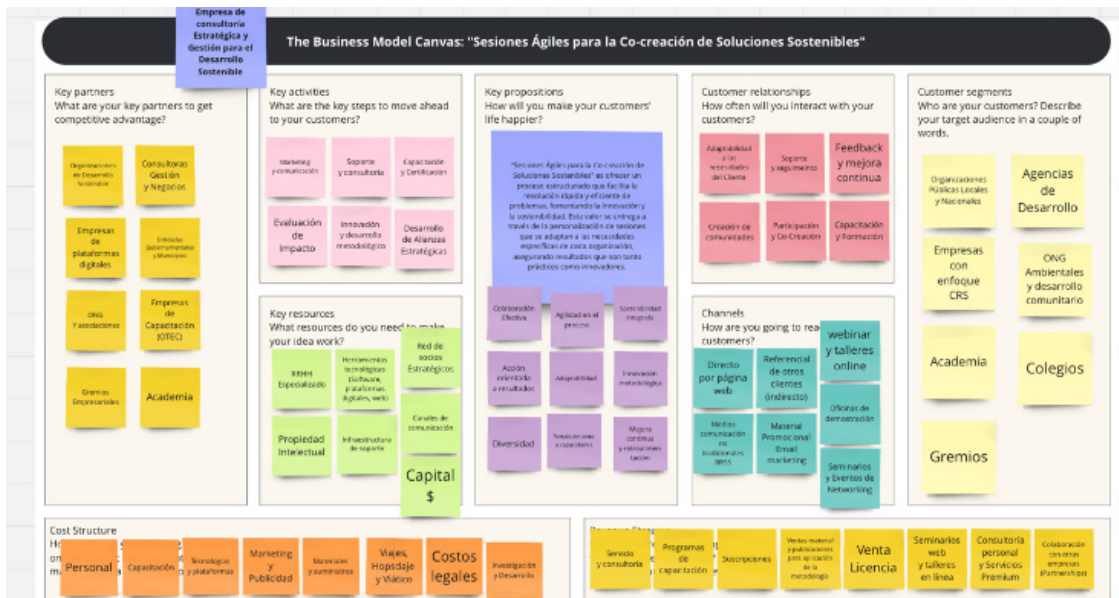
Empresa de consultoría Estratégica y Gestión para el Desarrollo Sostenible

The Business Model Canvas: "Sesiones Ágiles para la Co-creación de Soluciones Sostenibles"

Key partners
What are your key partners to get competitive advantage?

Organizaciones de Desarrollo Sostenible

Consultoras Gestión y Negocios

Empresas de plataformas digitales

Entidades Gubernamentales y Municipios

ONG Y asociaciones

Empresas de Capacitación (OTEC)

Gremios Empresariales

Academia

Key activities
What are the key steps to move ahead to your customers?

Marketing y comunicación

Soporte y consultoría

Capacitación y Certificación

Evaluación de Impacto

Innovación y desarrollo metodológico

Desarrollo de Alianzas Estratégicas

Key propositions
How will you make your customers' life happier?

"Sesiones Ágiles para la Co-creación de Soluciones Sostenibles" se ofrecen un proceso estructurado que facilita la resolución rápida y eficiente de problemas, fomentando la innovación y la sostenibilidad. Este valor se entrega a través de la personalización de sesiones que se adaptan a las necesidades específicas de cada organización, asegurando resultados que son tanto prácticos como innovadores.

Colaboración Efectiva

Agilidad en el proceso

Sostenibilidad integrada

Acción orientada a resultados

Adaptabilidad

Innovación metodológica

Diversidad

Transferencia de capacidades

Mejora continua y retroalimentación

Customer relationships
How often will you interact with your customers?

Adaptabilidad a las necesidades del Cliente

Soporte y seguimiento

Feedback y mejora continua

Creación de comunidades

Participación y Co-Creación

Capacitación y Formación

Key resources
What resources do you need to make your idea work?

RRHH Especializado

Herramientas tecnológicas (Software, plataformas digitales, web)

Red de socios Estratégicos

Canales de comunicación

Propiedad Intelectual

Infraestructura de soporte

Capital $

Channels
How are you going to rea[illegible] customers?

Directo por página web

Referencial de otros clientes (indirecto)

webinar y talleres online

Oficinas de demostración

Medios comunicación no tradicionales (RRSS)

Material Promocional Email marketing

Seminarios y Eventos de Networking

Customer segments
Who are your customers? Describe your target audience in a couple of words.

Organizaciones Públicas Locales y Nacionales

Agencias de Desarrollo

Empresas con enfoque CRS

ONG Ambientales y desarrollo comunitario

Academia

Colegios

Gremios

Cost Structure
Ho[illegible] m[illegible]

Personal

Capacitación

Tecnologías y plataformas

Marketing y Publicidad

Materiales y suministros

Viajes, Hopsdaje y Viático

Costos legales

Investigación y Desarrollo

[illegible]

Servicio y consultoría

Programas de capacitación

Suscripciones

Ventas material y publicaciones para aplicación de la metodología

Venta Licencia

Seminarios web y talleres en línea

Consultoría personal y Servicios Premium

Colaboración con otras empresas (Partnerships)